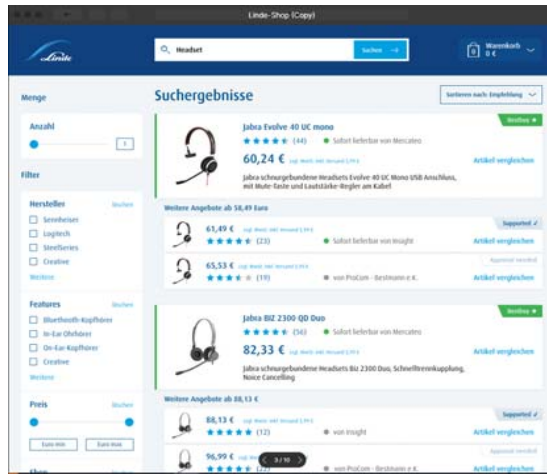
Linde-Shop (Copy)

Linde

Headset

Suchen →

Warenkorb
0 €

Menge

Anzahl

1

Filter

Hersteller
Suchen

Sennheiser
Logitech
SteelSeries
Creative
Weitere

Features
Suchen

Bluetooth-Kopfhörer
In-Ear-Ohrhörer
On-Ear-Kopfhörer
Creative
Weitere

Preis
Suchen

Euro min
Euro max

Suchergebnisse

Sortieren nach: Empfehlung

Bestbuy

Jabra Evolve 40 UC mono

★★★★★ (44)
Sofort lieferbar von Mercateo

60,24 € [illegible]

Jabra schnurgebundene Headsets Evolve 40 UC Mono USB Anschluss, mit Mute-Taste und Lautstärke-Regler am Kabel

Artikel vergleichen

Weitere Angebote ab 58,49 Euro

Supported

61,49 € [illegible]
★★★★★ (23)
Sofort lieferbar von Insight

Artikel vergleichen

Approval needed

65,53 € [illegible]
★★★★ (19)
von ProCom - Bestmann e.K.

Artikel vergleichen

Bestbuy

Jabra BIZ 2300 QD Duo

★★★★★ (56)
Sofort lieferbar von Mercateo

82,33 € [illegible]

Jabra schnurgebundene Headsets Biz 2300 Duo, Schnelltrennkupplung, Noice Cancelling

Artikel vergleichen

Weitere Angebote ab 88,13 €

Supported

88,13 € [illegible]
★★★★★ (12)
von Insight

Artikel vergleichen

Approval needed

96,99 € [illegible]
3 / 10
von ProCom - Bestmann e.K.

Artikel vergleichen